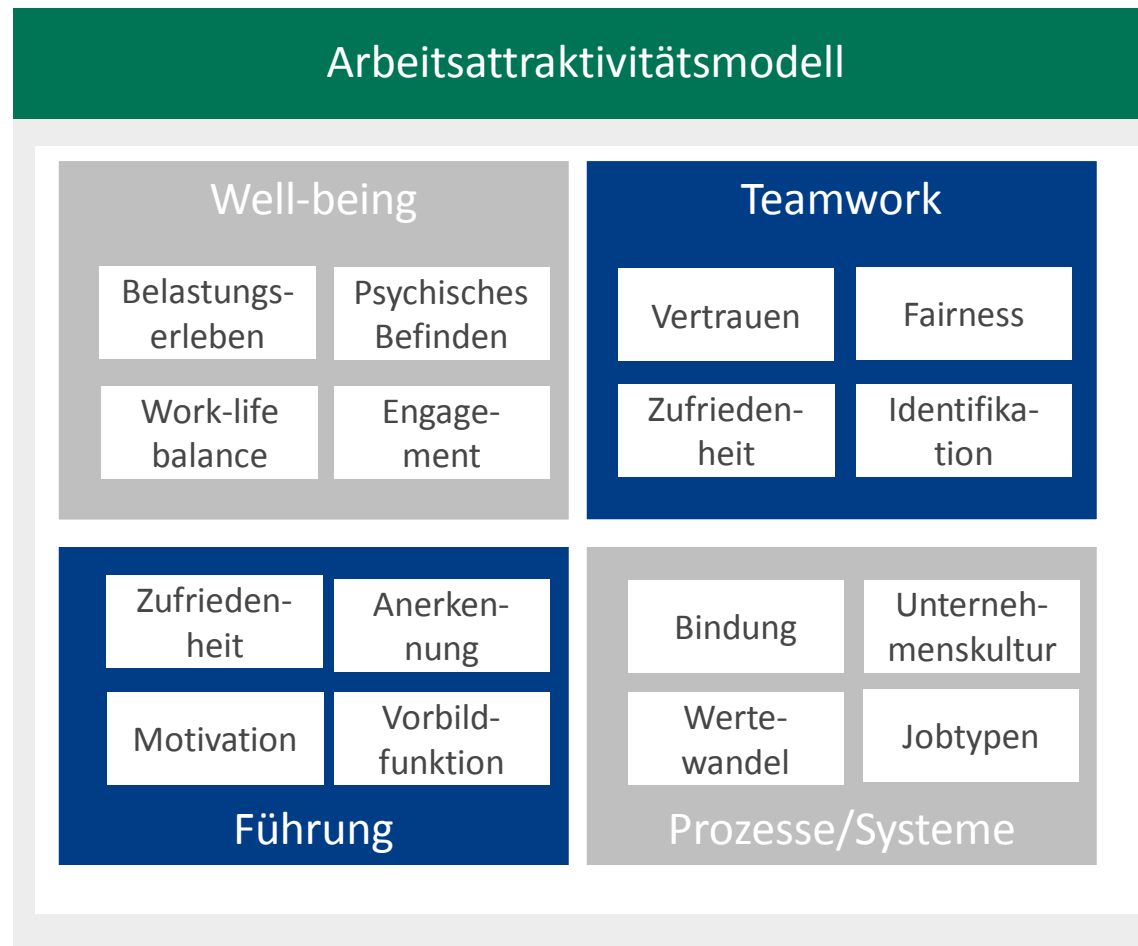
Arbeitsattraktivitätsmodell

Well-being

Belastungserleben

Psychisches Befinden

Work-life balance

Engagement

Teamwork

Vertrauen

Fairness

Zufriedenheit

Identifikation

Zufriedenheit

Anerkennung

Motivation

Vorbildfunktion

Führung

Bindung

Unternehmenskultur

Wertewandel

Jobtypen

Prozesse/Systeme